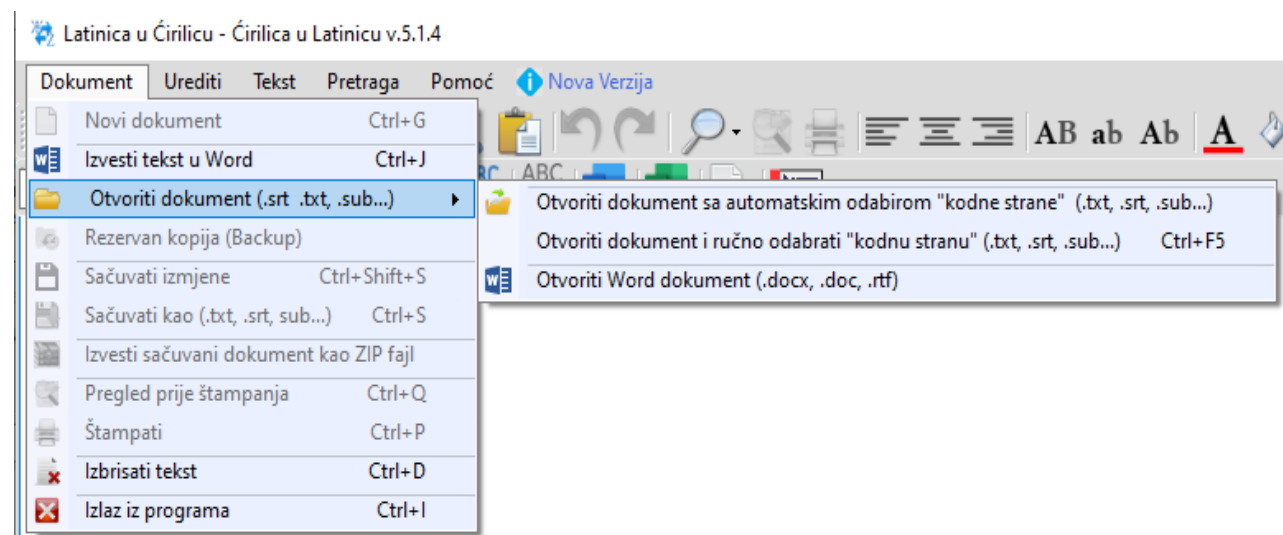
Latinica u Ćirilicu - Ćirilica u Latinicu v.5.1.4

Dokument Urediti Tekst Pretraga Pomoć Nova Verzija

AB ab Ab A

Novi dokument Ctrl+G
Izvesti tekst u Word Ctrl+J
Otvoriti dokument (.srt .txt, .sub...)
Rezervan kopija (Backup)
Sačuvati izmjene Ctrl+Shift+S
Sačuvati kao (.txt, .srt, sub...) Ctrl+S
Izvesti sačuvani dokument kao ZIP fajl
Pregled prije štampanja Ctrl+Q
Štampati Ctrl+P
Izbrisati tekst Ctrl+D
Izlaz iz programa Ctrl+I

Otvoriti dokument sa automatskim odabirom "kodne strane" (.txt, .srt, .sub...)
Otvoriti dokument i ručno odabrati "kodnu stranu" (.txt, .srt, .sub...) Ctrl+F5
Otvoriti Word dokument (.docx, .doc, .rtf)